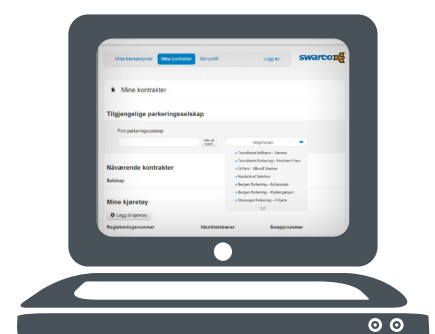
Mine transaksjoner
Mine kontrakter
Min profil
Logg av
swarco

Mine kontrakter

Tilgjengelige parkeringsselskap

Finn parkeringsselskap

Velg Fra liste

Nåværende kontrakter

Selskap

Mine kjøretøy

Legg til kjøretøy

Registreringsnummer
Identitetsbærer
Sveppnummer